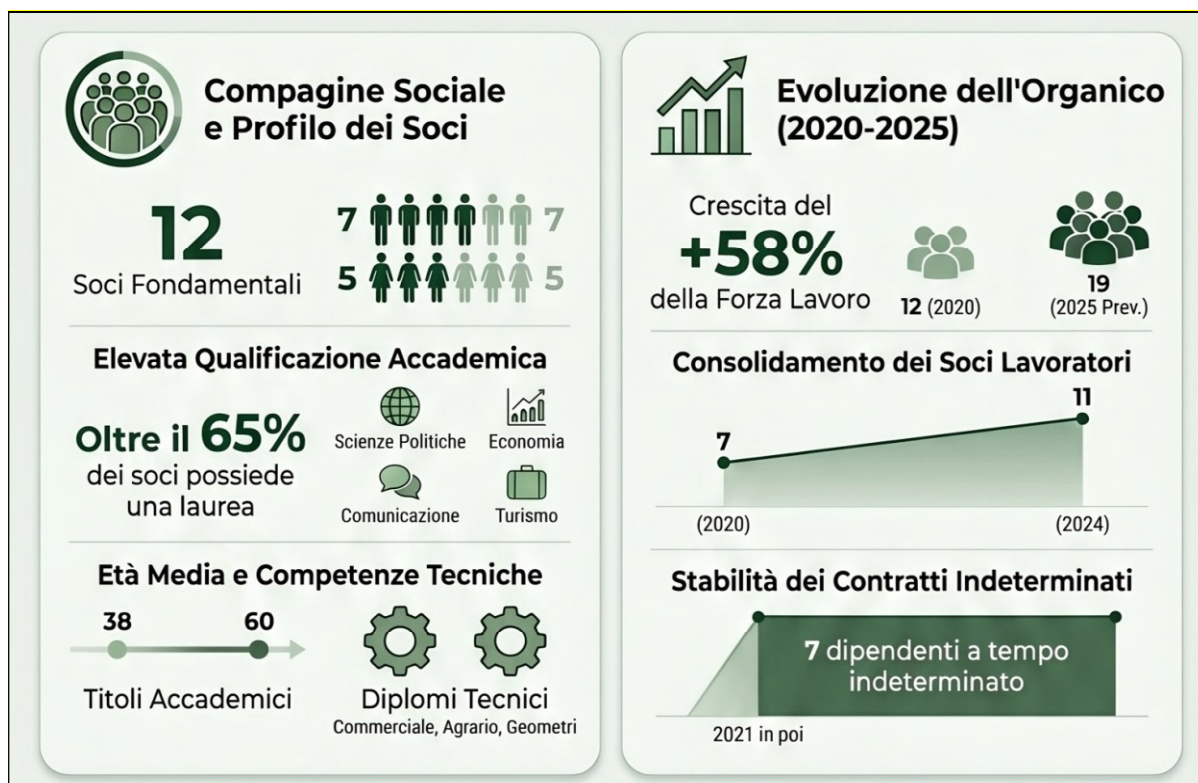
Compagine Sociale e Profilo dei Soci

12
Soci Fondamentali

7 7
5 5

Elevata Qualificazione Accademica

Oltre il 65%
dei soci possiede una laurea

Scienze Politiche
Economia
Comunicazione
Turismo

Età Media e Competenze Tecniche

38
60

Titoli Accademici

Diplomi Tecnici
Commerciale, Agrario, Geometri

Evoluzione dell'Organico (2020-2025)

Crescita del
+58%
della Forza Lavoro

12 (2020)
19 (2025 Prev.)

Consolidamento dei Soci Lavoratori

7
11
(2020)
(2024)

Stabilità dei Contratti Indeterminati

7 dipendenti a tempo indeterminato

2021 in poi